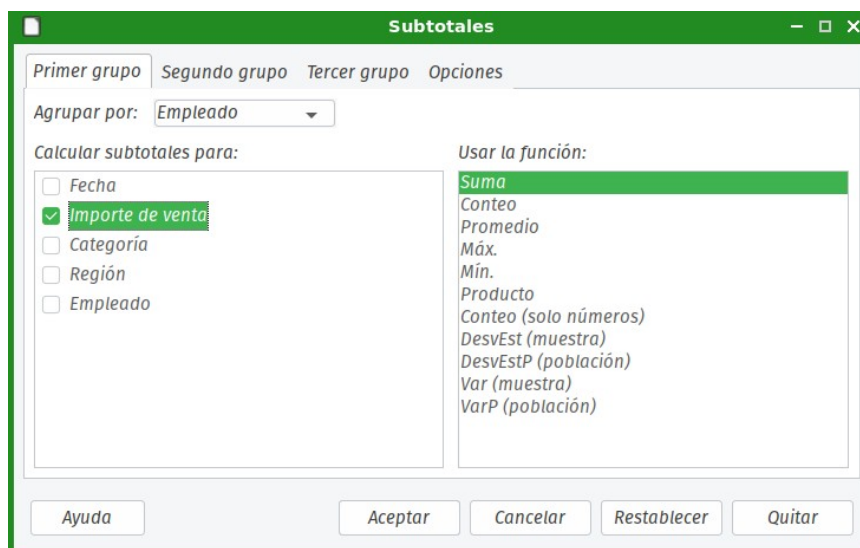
Subtotales

Primer grupo | Segundo grupo | Tercer grupo | Opciones

Agrupar por: Empleado

Calcular subtotales para:
Fecha
Importe de venta
Categoría
Región
Empleado

Usar la función:
Suma
Conteo
Promedio
Máx.
Mín.
Producto
Conteo (solo números)
DesvEst (muestra)
DesvEstP (población)
Var (muestra)
VarP (población)

Ayuda
Aceptar
Cancelar
Restablecer
Quitar